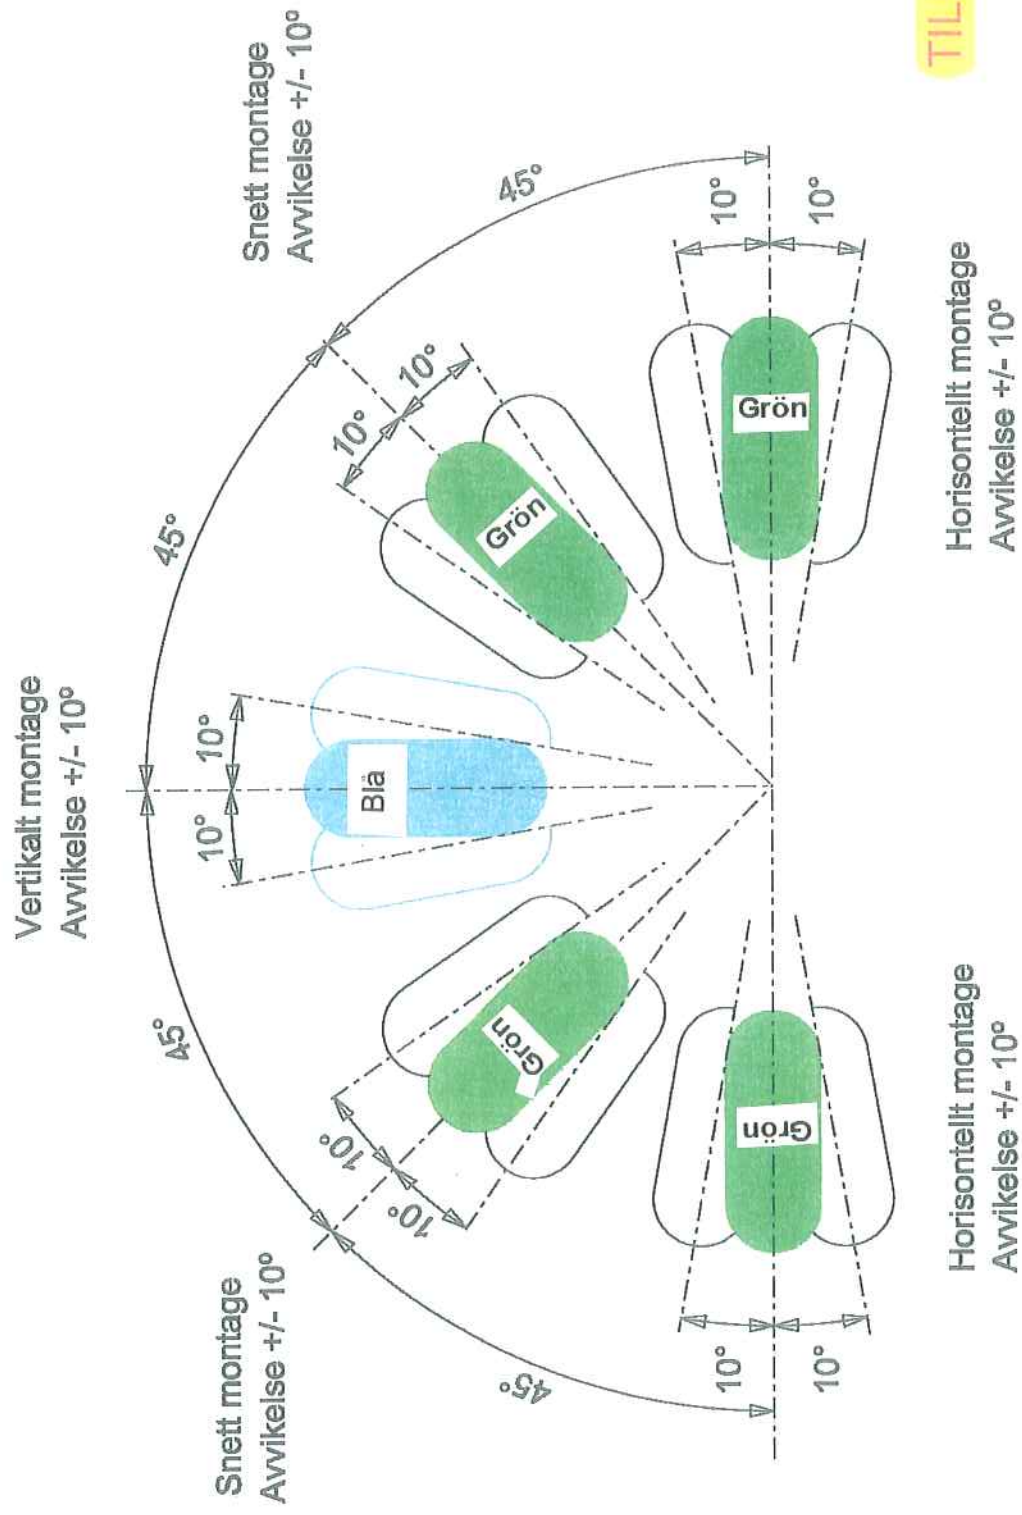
Vertikalt montage
Avvikelse +/- 10°

Snett montage
Avvikelse +/- 10°

TIL

45°

45°

45°

45°

10°

10°

10°

10°

10°

10°

10°

10°

10°

10°

10°

10°

Blå

Grön

Grön

Grön

Grön

Horisontellt montage
Avvikelse +/- 10°

Horisontellt montage
Avvikelse +/- 10°

Snett montage
Avvikelse +/- 10°